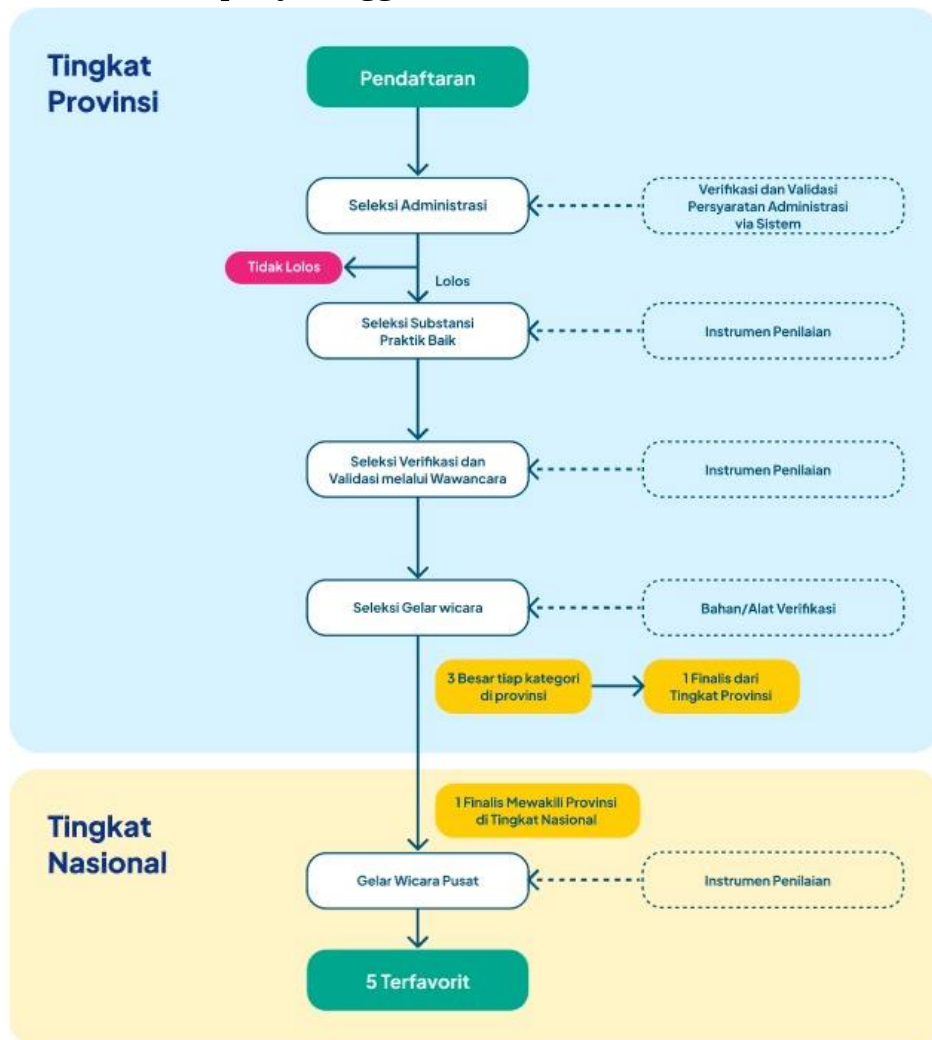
Tingkat Provinsi

Pendaftaran

Seleksi Administrasi

Verifikasi dan Validasi Persyaratan Administrasi via Sistem

Tidak Lolos

Lolos

Seleksi Substansi Praktik Baik

Instrumen Penilaian

Seleksi Verifikasi dan Validasi melalui Wawancara

Instrumen Penilaian

Seleksi Gelar wicara

Bahan/Alat Verifikasi

3 Besar tiap kategori di provinsi

1 Finalis dari Tingkat Provinsi

Tingkat Nasional

1 Finalis Mewakili Provinsi di Tingkat Nasional

Gelar Wicara Pusat

Instrumen Penilaian

5 Terfavorit